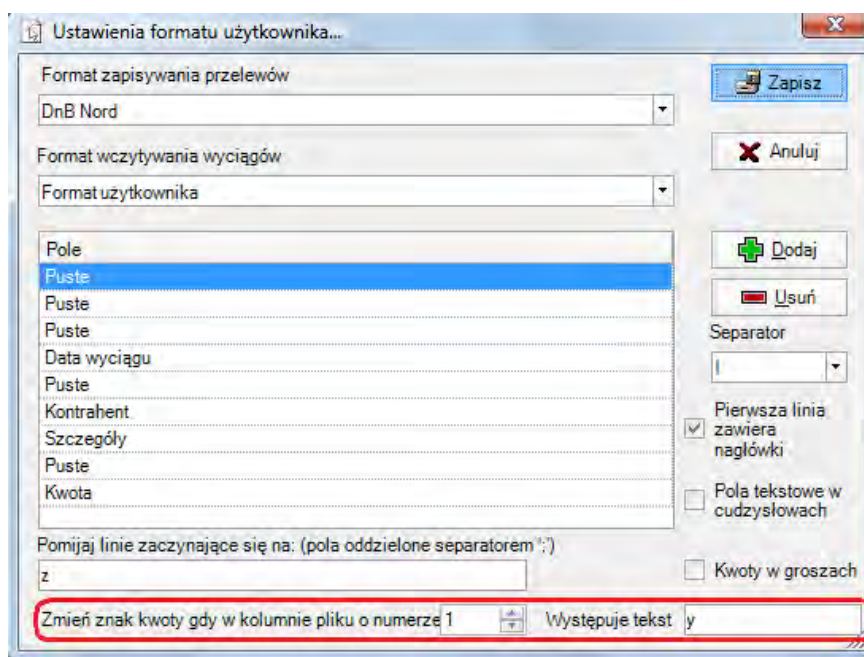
Ustawienia formatu użytkownika...

Format zapisywania przelewów

DnB Nord

Zapisz

Format wczytywania wyciągów

Anuluj

Format użytkownika

Pole
Puste
Puste
Puste
Data wyciągu
Puste
Kontrahent
Szczegóły
Puste
Kwota

Dodaj

Usuń

Separator

|

Pierwsza linia zawiera nagłówki

Pola tekstowe w cudzysłowach

Pomijaj linie zaczynające się na: (pola oddzielone separatorem ';')

z

Kwoty w groszach

Zmień znak kwoty gdy w kolumnie pliku o numerze 1 Występuje tekst y